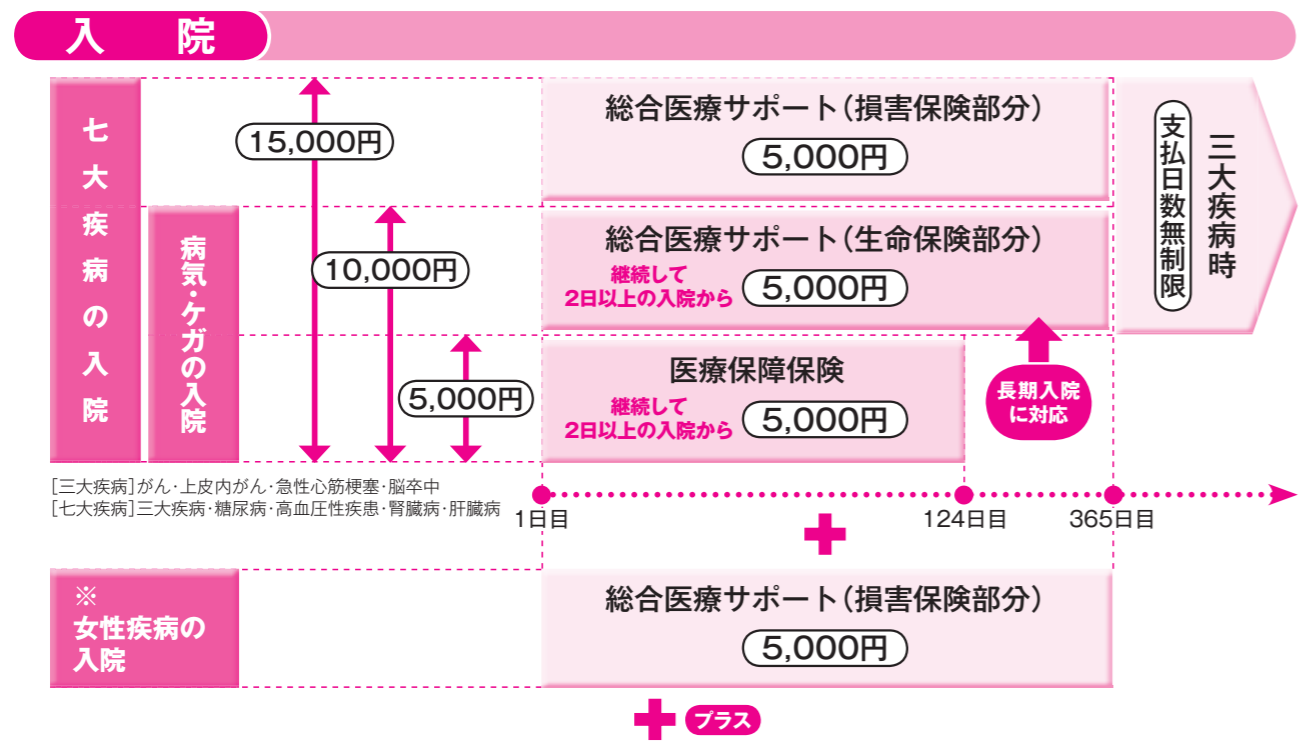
入院

七大疾病の入院

病気・ケガの入院

15,000円

10,000円

5,000円

総合医療サポート（損害保険部分）
5,000円

総合医療サポート（生命保険部分）
継続して2日以上の入院から 5,000円

医療保障保険
継続して2日以上の入院から 5,000円

支払日数無制限

三大疾病時

長期入院に対応

［三大疾病］がん・上皮内がん・急性心筋梗塞・脳卒中
［七大疾病］三大疾病・糖尿病・高血圧性疾患・腎臓病・肝臓病

1日目

124日目

365日目

※
女性疾病の入院

総合医療サポート（損害保険部分）
5,000円

プラス